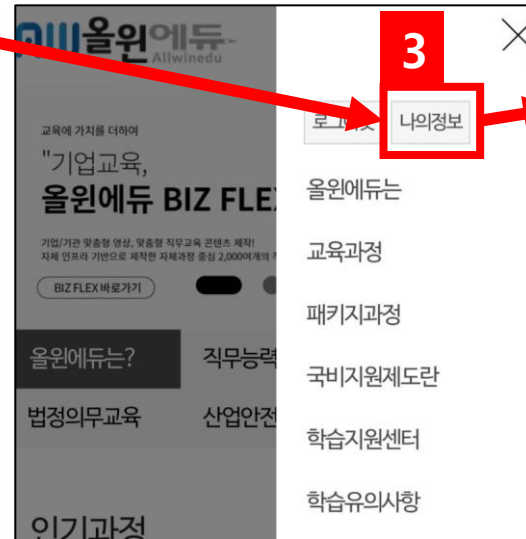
올윈에듀
Allwinedu

교육에 가치를 더하여
"기업교육,
올윈에듀 BIZ FLEX

기업/기관 맞춤형 영상, 맞춤형 직무교육 콘텐츠 제작!
자체 인프라 기반으로 제작한 자체과정 중심 2,000여개의 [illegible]

BIZ FLEX 바로가기

올윈에듀는?
직무능력
법정의무교육
산업안전
인기과정

3
×
로그아웃
나의정보
올윈에듀는
교육과정
패키지과정
국비지원제도란
학습지원센터
학습유의사항